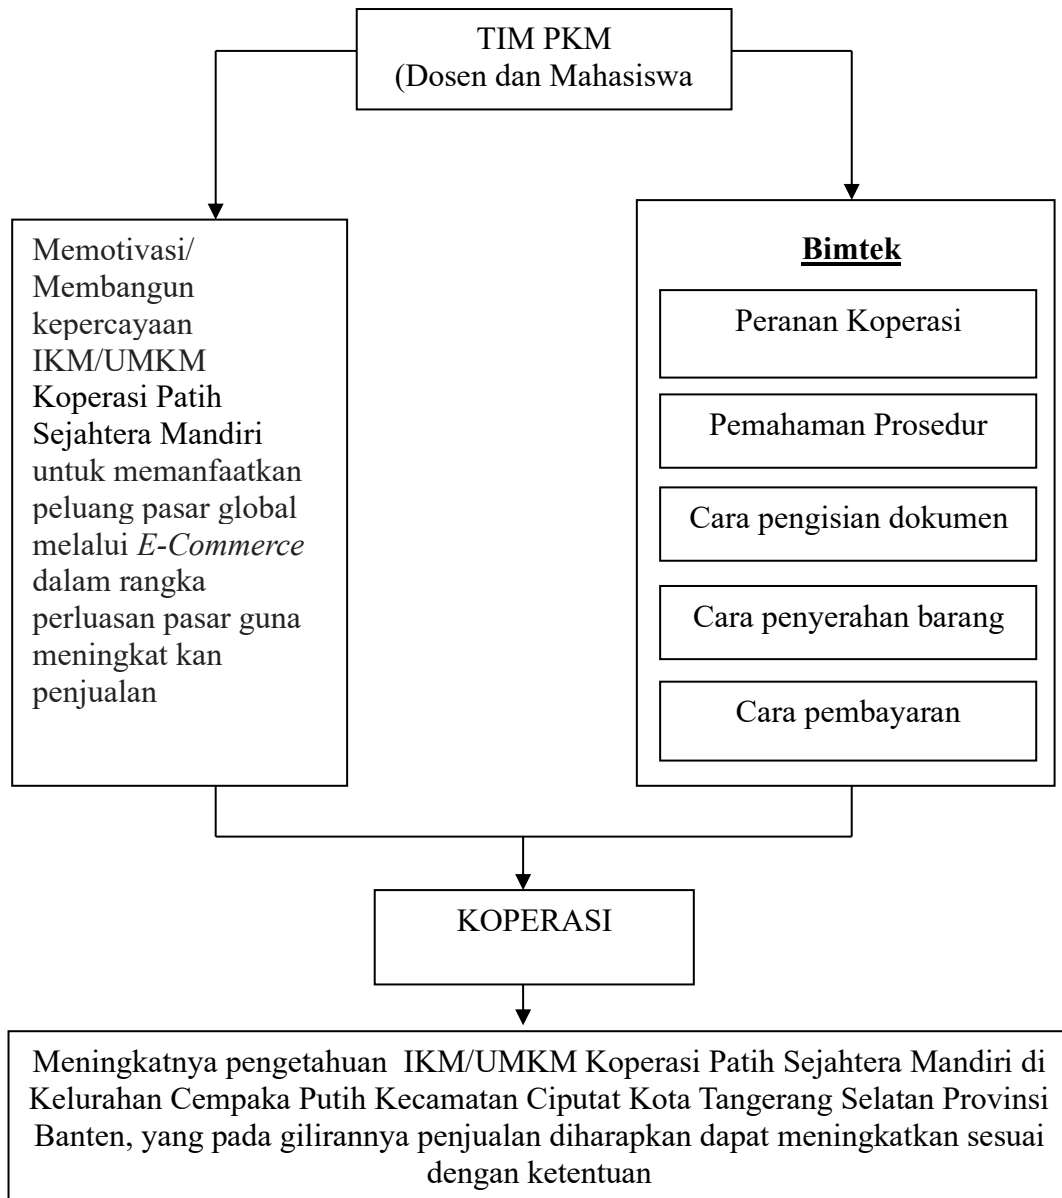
TIM PKM
(Dosen dan Mahasiswa

Memotivasi/ Membangun kepercayaan IKM/UMKM Koperasi Patih Sejahtera Mandiri untuk memanfaatkan peluang pasar global melalui *E-Commerce* dalam rangka perluasan pasar guna meningkat kan penjualan

**Bimtek**

Peranan Koperasi

Pemahaman Prosedur

Cara pengisian dokumen

Cara penyerahan barang

Cara pembayaran

KOPERASI

Meningkatnya pengetahuan IKM/UMKM Koperasi Patih Sejahtera Mandiri di Kelurahan Cempaka Putih Kecamatan Ciputat Kota Tangerang Selatan Provinsi Banten, yang pada gilirannya penjualan diharapkan dapat meningkatkan sesuai dengan ketentuan